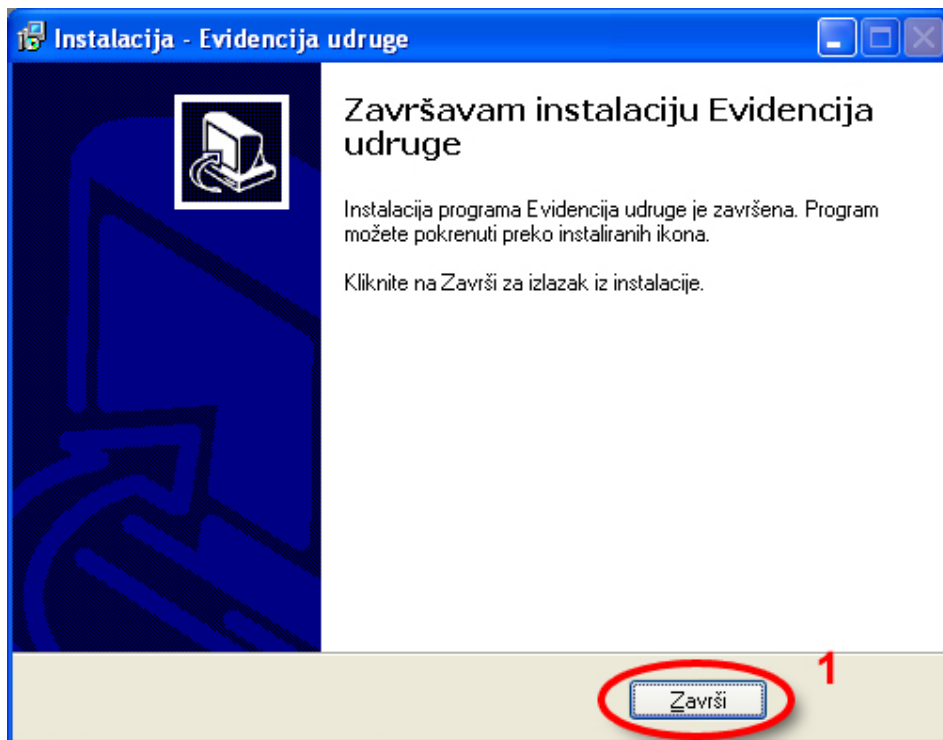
Instalacija - Evidencija udruge

Završavam instalaciju Evidencija udruge

Instalacija programa Evidencija udruge je završena. Program možete pokrenuti preko instaliranih ikona.

Kliknite na Završi za izlazak iz instalacije.

1

Završi